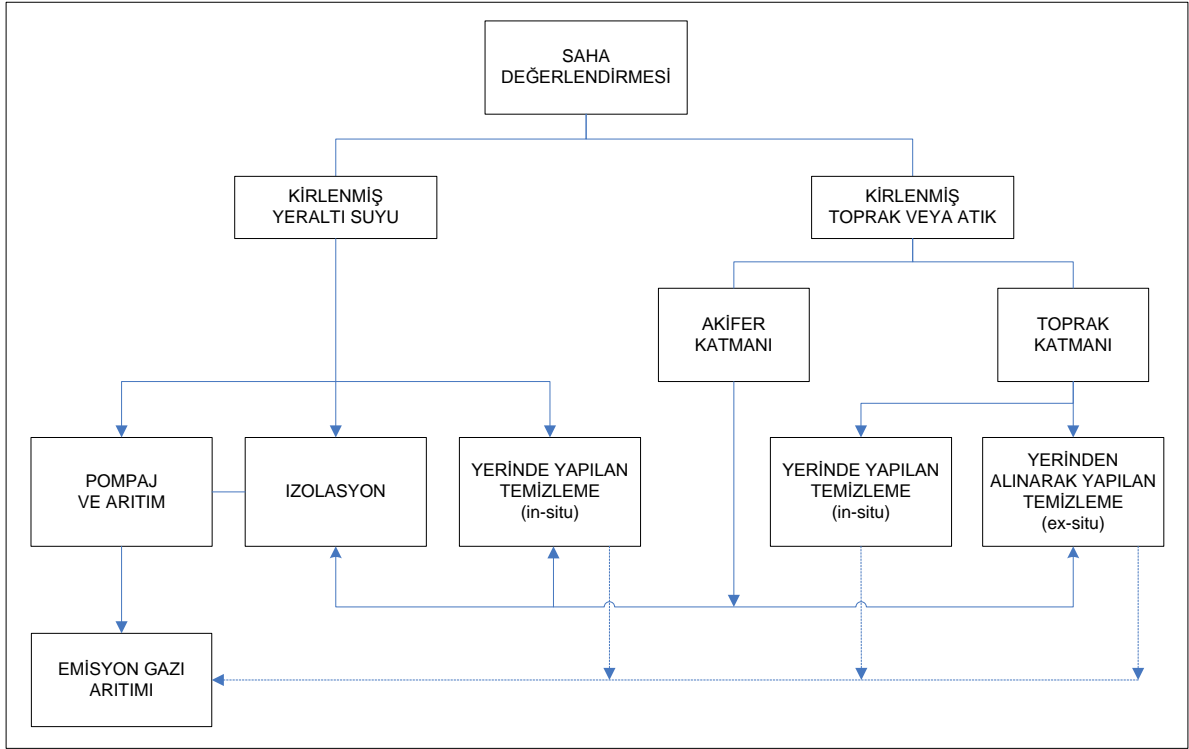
SAHA DEĞERLENDİRMESİ

KİRLENMİŞ YERALTI SUYU

KİRLENMİŞ TOPRAK VEYA ATIK

AKİFER KATMANI

TOPRAK KATMANI

POMPAJ VE ARITIM

IZOLASYON

YERİNDE YAPILAN TEMİZLEME (in-situ)

YERİNDE YAPILAN TEMİZLEME (in-situ)

YERİNDEN ALINARAK YAPILAN TEMİZLEME (ex-situ)

EMİSYON GAZI ARITIMI